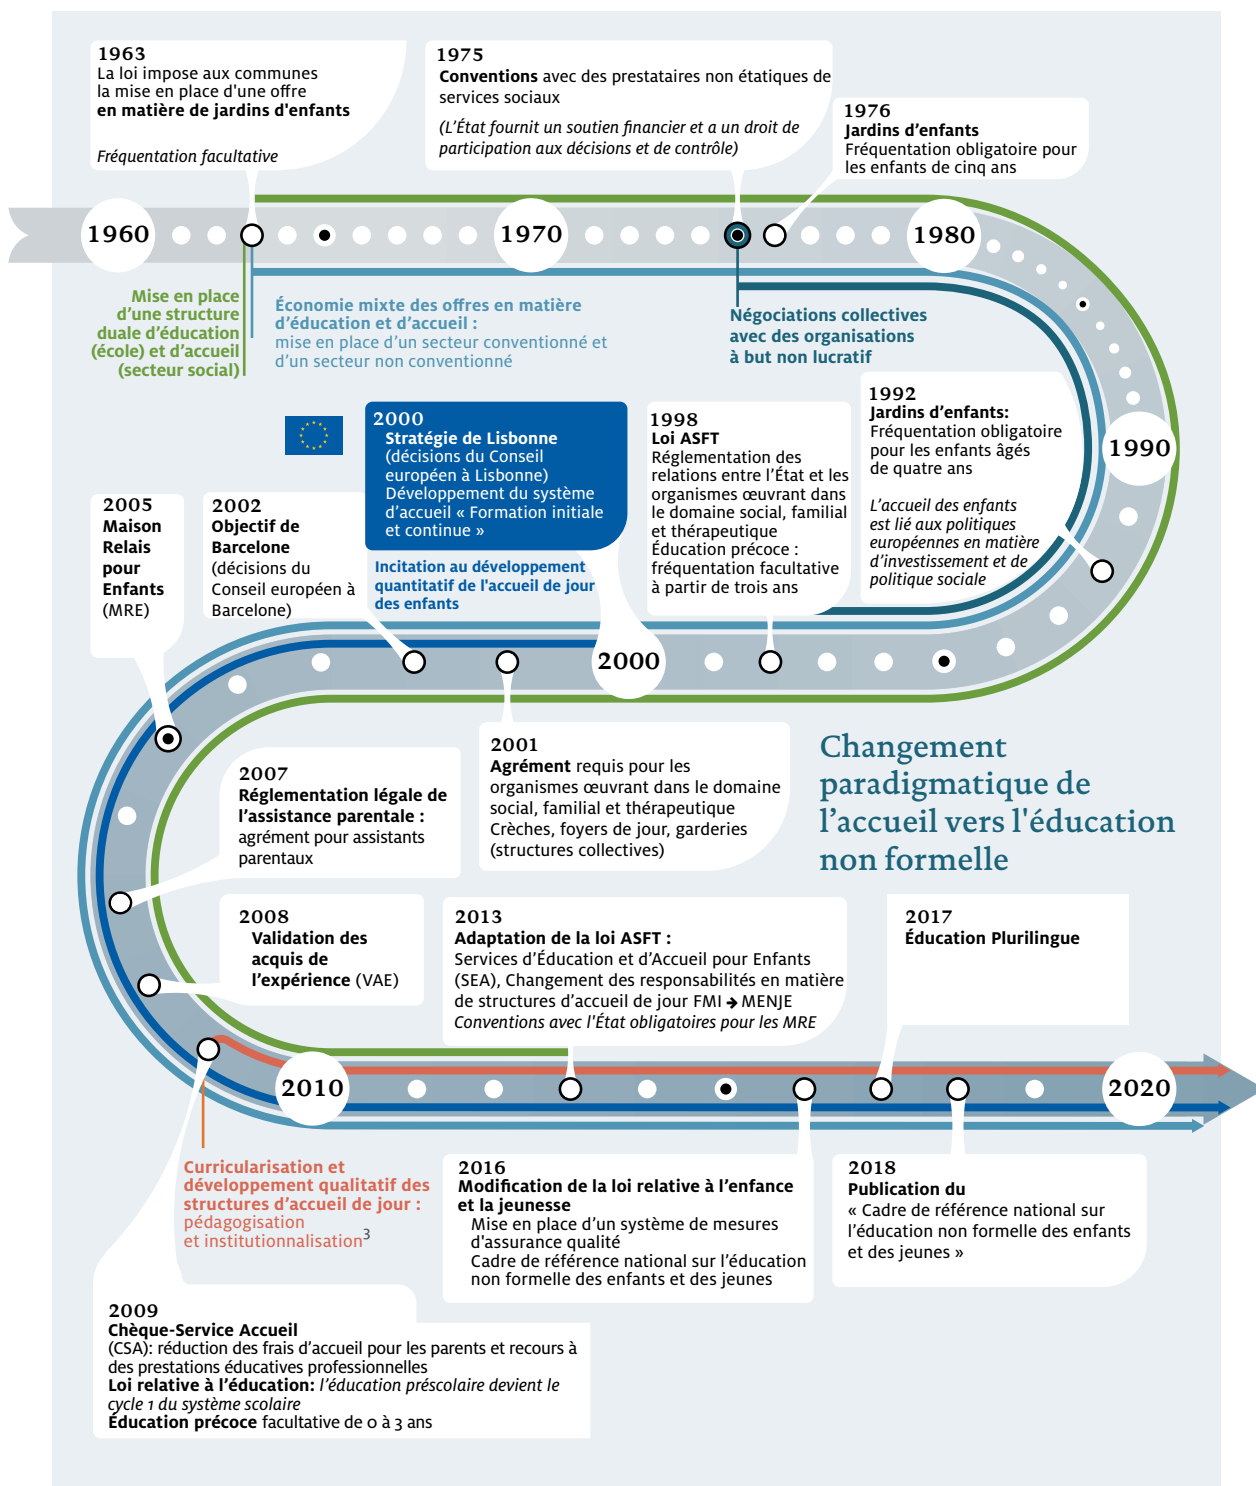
1963
La loi impose aux communes la mise en place d'une offre **en matière de jardins d'enfants**

*Fréquentation facultative*

1975
**Conventions** avec des prestataires non étatiques de services sociaux

*(L'État fournit un soutien financier et a un droit de participation aux décisions et de contrôle)*

1976
**Jardins d'enfants**
Fréquentation obligatoire pour les enfants de cinq ans

1960

1970

1980

Mise en place d'une structure duale d'éducation (école) et d'accueil (secteur social)

Économie mixte des offres en matière d'éducation et d'accueil :
mise en place d'un secteur conventionné et d'un secteur non conventionné

Négociations collectives avec des organisations à but non lucratif

2000
**Stratégie de Lisbonne**
(décisions du Conseil européen à Lisbonne)
Développement du système d'accueil « Formation initiale et continue »

Incitation au développement quantitatif de l'accueil de jour des enfants

1998
**Loi ASFT**
Réglementation des relations entre l'État et les organismes œuvrant dans le domaine social, familial et thérapeutique
Éducation précoce : fréquentation facultative à partir de trois ans

1992
**Jardins d'enfants:**
Fréquentation obligatoire pour les enfants âgés de quatre ans

*L'accueil des enfants est lié aux politiques européennes en matière d'investissement et de politique sociale*

1990

2005
**Maison Relais pour Enfants** (MRE)

2002
**Objectif de Barcelone**
(décisions du Conseil européen à Barcelone)

2000

2001
**Agrément** requis pour les organismes œuvrant dans le domaine social, familial et thérapeutique
Crèches, foyers de jour, garderies (structures collectives)

Changement paradigmatique de l'accueil vers l'éducation non formelle

2007
**Réglementation légale de l'assistance parentale :**
agrément pour assistants parentaux

2008
**Validation des acquis de l'expérience** (VAE)

2013
**Adaptation de la loi ASFT :**
Services d'Éducation et d'Accueil pour Enfants (SEA), Changement des responsabilités en matière de structures d'accueil de jour FMI → MENJE
*Conventions avec l'État obligatoires pour les MRE*

2017
**Éducation Plurilingue**

2010

2020

Curricularisation et développement qualitatif des structures d'accueil de jour :
pédagogisation et institutionnalisation$^3$

2016
**Modification de la loi relative à l'enfance et la jeunesse**
Mise en place d'un système de mesures d'assurance qualité
Cadre de référence national sur l'éducation non formelle des enfants et des jeunes

2018
**Publication du**
« Cadre de référence national sur l'éducation non formelle des enfants et des jeunes »

2009
**Chèque-Service Accueil**
(CSA): réduction des frais d'accueil pour les parents et recours à des prestations éducatives professionnelles
**Loi relative à l'éducation:** *l'éducation préscolaire devient le cycle 1 du système scolaire*
**Éducation précoce** facultative de 0 à 3 ans